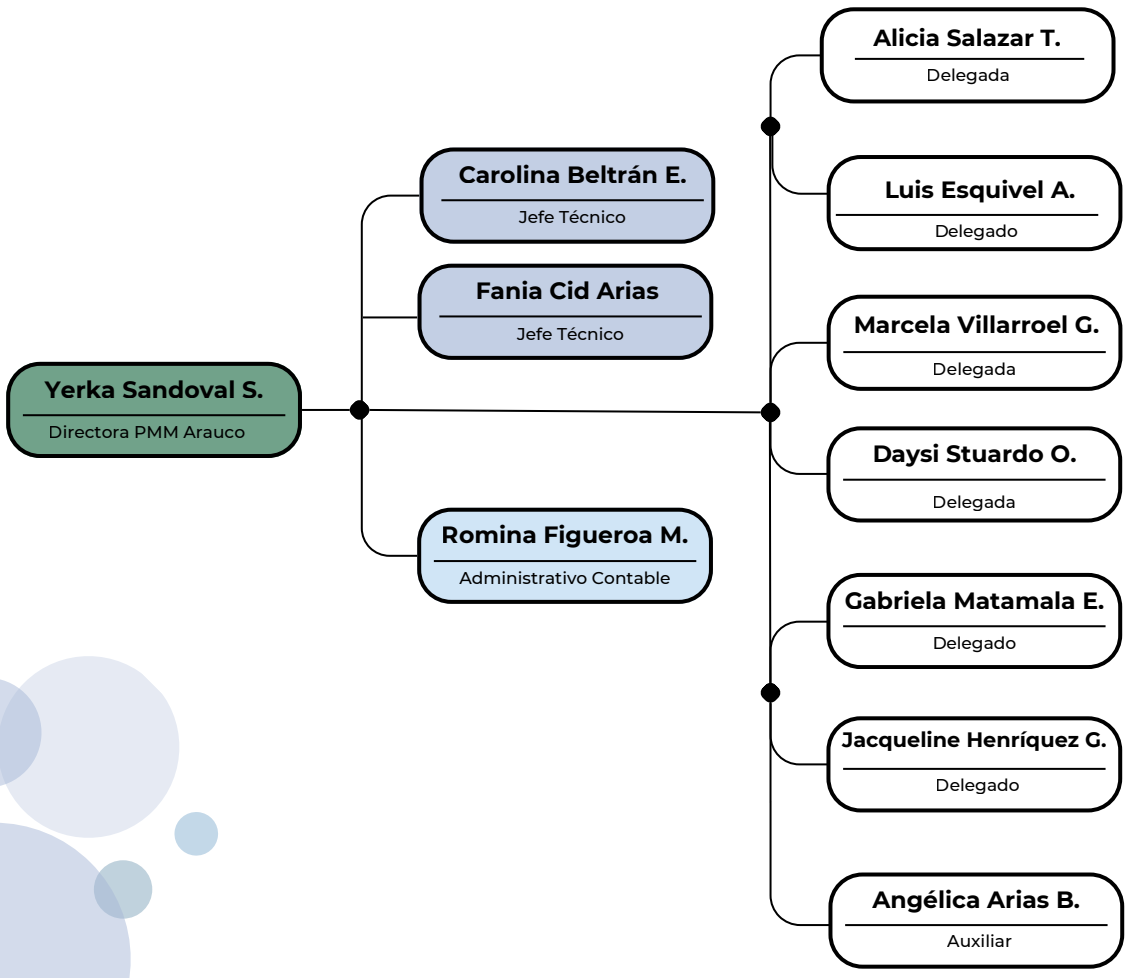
Yerka Sandoval S.
Directora PMM Arauco

Carolina Beltrán E.
Jefe Técnico

Fania Cid Arias
Jefe Técnico

Romina Figueroa M.
Administrativo Contable

Alicia Salazar T.
Delegada

Luis Esquivel A.
Delegado

Marcela Villarroel G.
Delegada

Daysi Stuardo O.
Delegada

Gabriela Matamala E.
Delegado

Jacqueline Henríquez G.
Delegado

Angélica Arias B.
Auxiliar